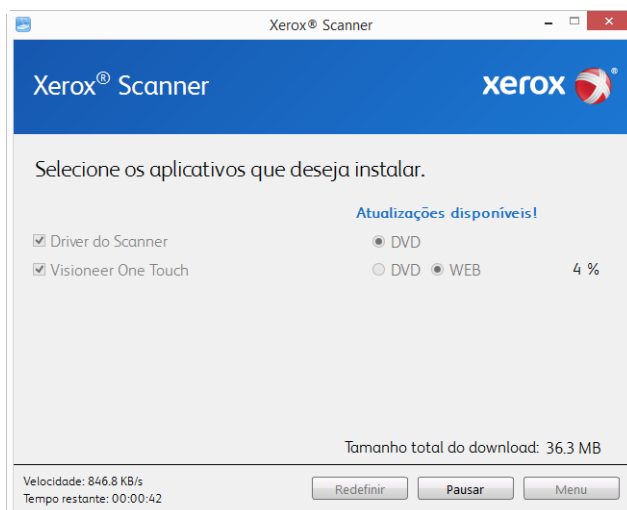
Xerox® Scanner

Xerox® Scanner

xerox

Selecione os aplicativos que deseja instalar.

Atualizações disponíveis!

☑ Driver do Scanner
◉ DVD

☑ Visioneer One Touch
○ DVD ◉ WEB
4 %

Tamanho total do download: 36.3 MB

Velocidade: 846.8 KB/s
Tempo restante: 00:00:42

Redefinir
Pausar
Menu